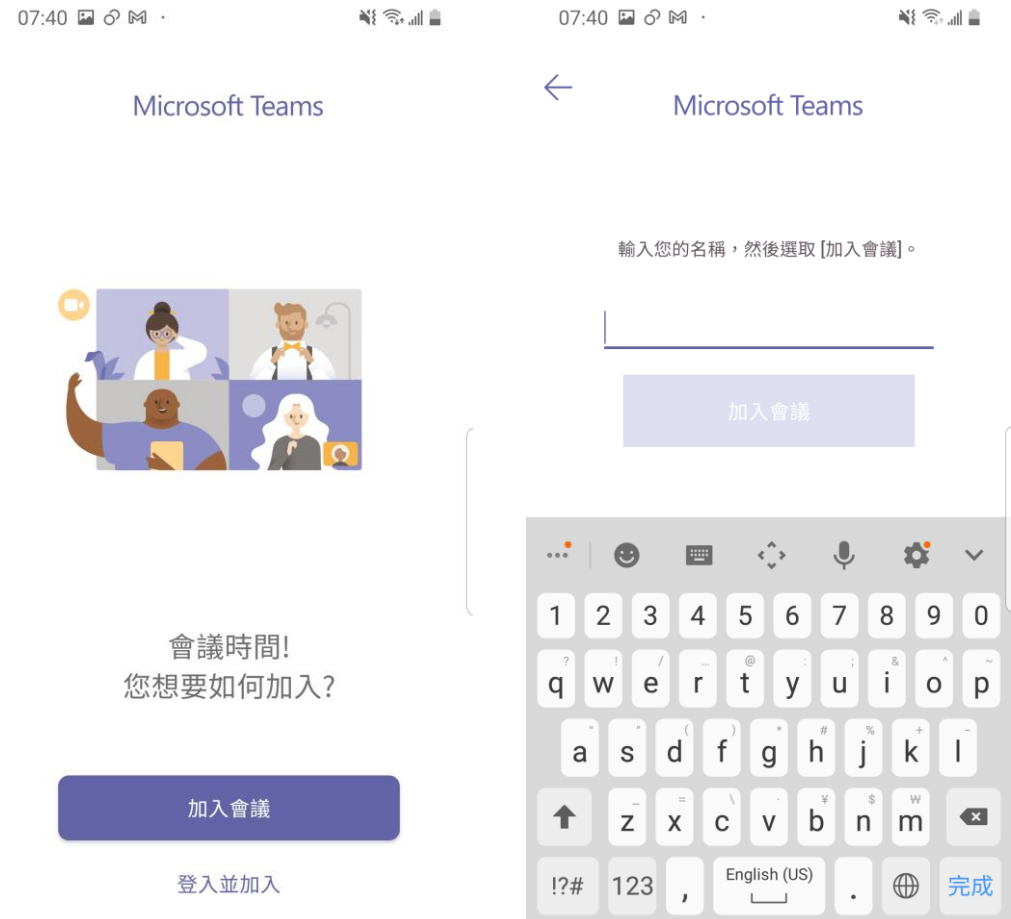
07:40

Microsoft Teams

會議時間!
您想要如何加入?

加入會議

登入並加入

07:40

Microsoft Teams

輸入您的名稱，然後選取 [加入會議]。

加入會議

1 2 3 4 5 6 7 8 9 0

q w e r t y u i o p

a s d f g h j k l

z x c v b n m

!?# 123 , English (US) . 完成